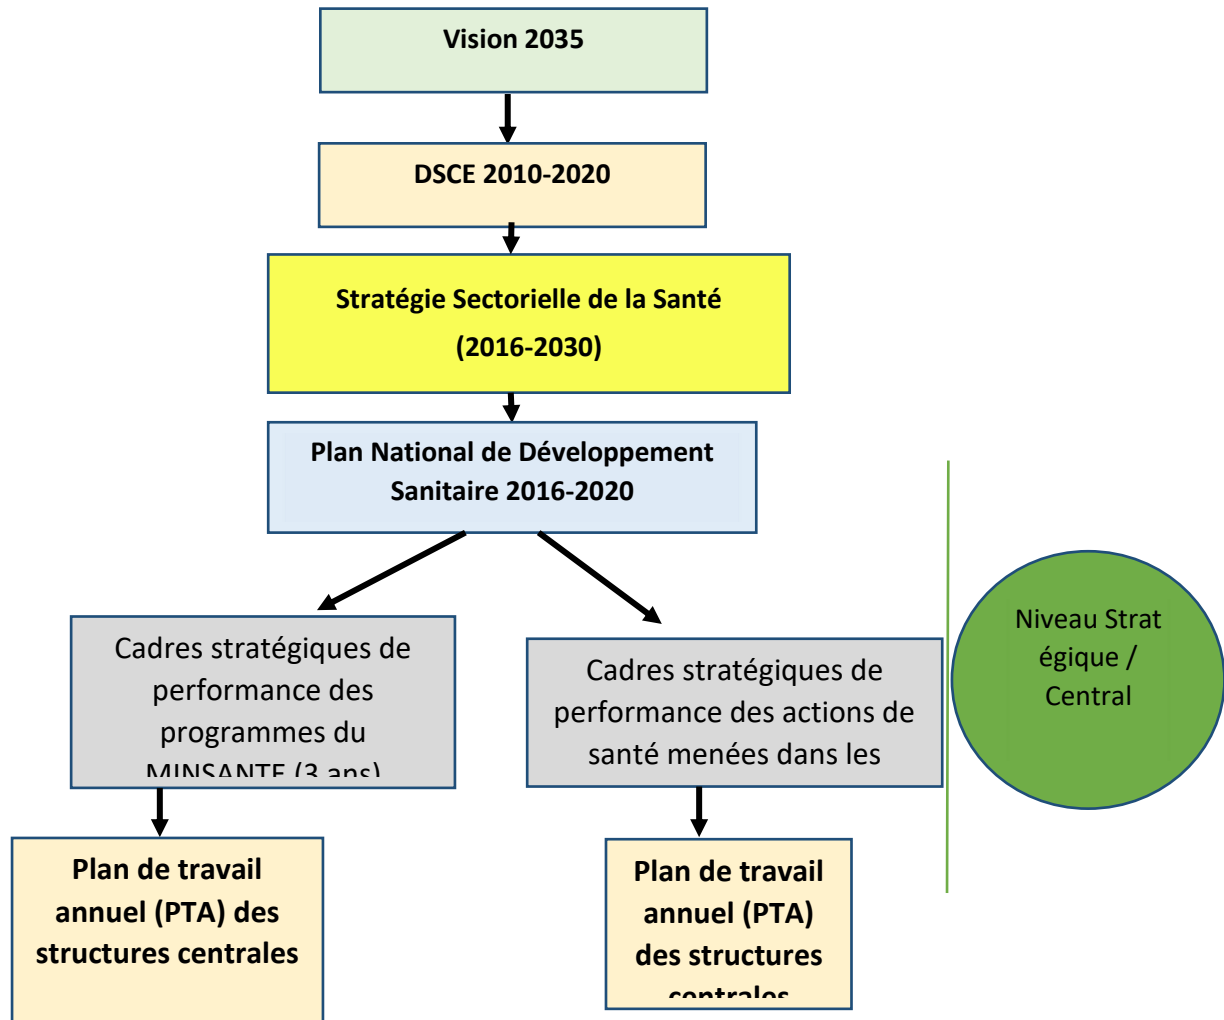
Vision 2035

DSCE 2010-2020

Stratégie Sectorielle de la Santé (2016-2030)

Plan National de Développement Sanitaire 2016-2020

Cadres stratégiques de performance des programmes du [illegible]

Cadres stratégiques de performance des actions de santé menées dans les

Niveau Strat égique / Central

Plan de travail annuel (PTA) des structures centrales

Plan de travail annuel (PTA) des structures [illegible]